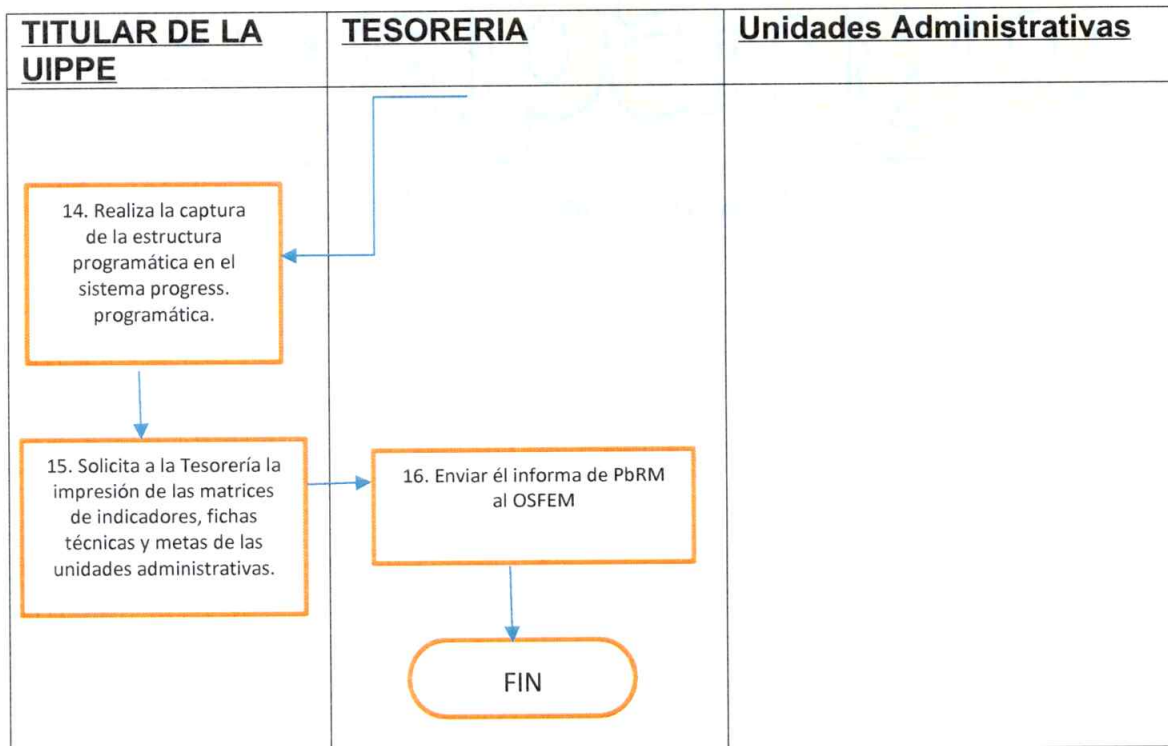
| TITULAR DE LA UIPPE | TESORERIA | Unidades Administrativas |
|---|---|---|

14. Realiza la captura de la estructura programática en el sistema progress. programática.

15. Solicita a la Tesorería la impresión de las matrices de indicadores, fichas técnicas y metas de las unidades administrativas.

16. Enviar él informa de PbRM al OSFEM

FIN